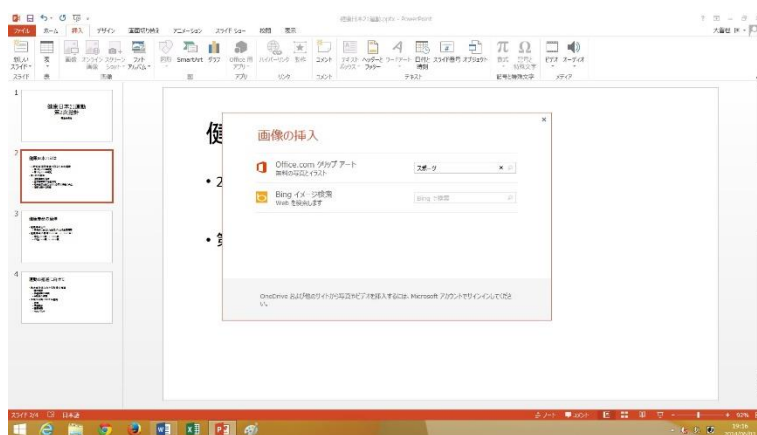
健康日本21運動.pptx - PowerPoint

ファイル ホーム 挿入 デザイン 画面切り替え アニメーション スライド ショー 校閲 表示

新しいスライド 表 画像 オンライン画像 スクリーンショット フォトアルバム 図形 SmartArt グラフ Office用アプリ ハイパーリンク 動作 コメント テキストボックス ヘッダーとフッター ワードアート 日付と時刻 スライド番号 オブジェクト 数式 記号と特殊文字 ビデオ オーディオ

スライド 表 画像 図 アプリ リンク コメント テキスト 記号と特殊文字 メディア

1
健康日本21運動
第2次目標

2

3

4

健

• 2

• 第

画像の挿入

Office.com クリップ アート
無料の写真とイラスト
スポーツ

Bing イメージ検索
Web を検索します
Bing で検索

OneDrive および他のサイトから写真とビデオを挿入するには、Microsoft アカウントでサインインしてください。

スライド 2/4 日本語
ノート コメント 92%
19:16